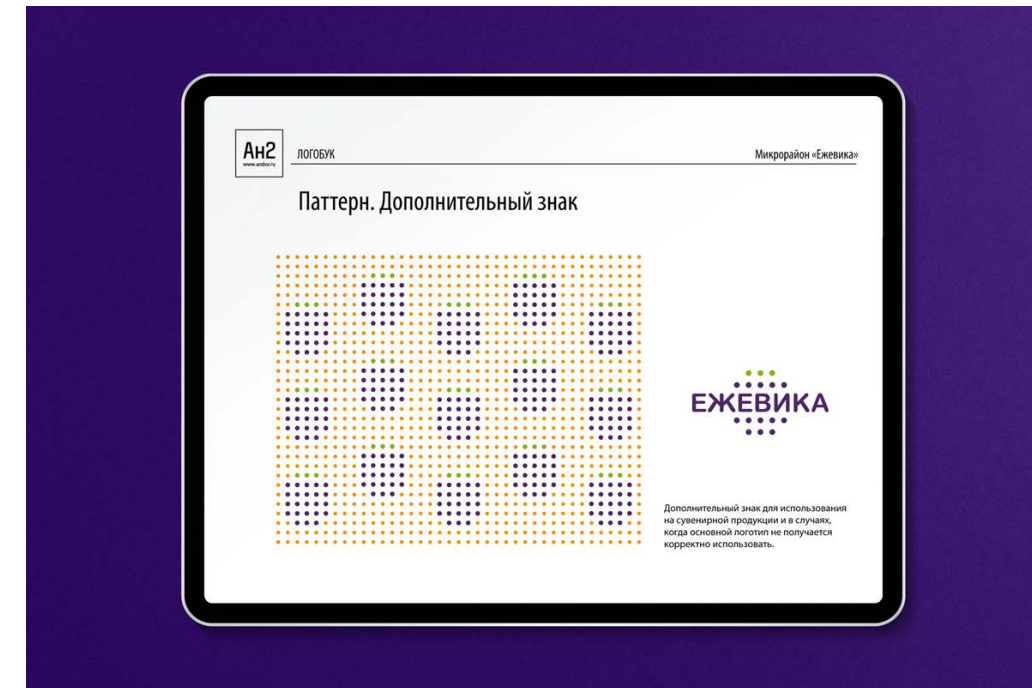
Ан2
www.andva.ru

ЛОГОБУК

Микрорайон «Ежевика»

Паттерн. Дополнительный знак

ЕЖЕВИКА

Дополнительный знак для использования на сувенирной продукции и в случаях, когда основной логотип не получается корректно использовать.